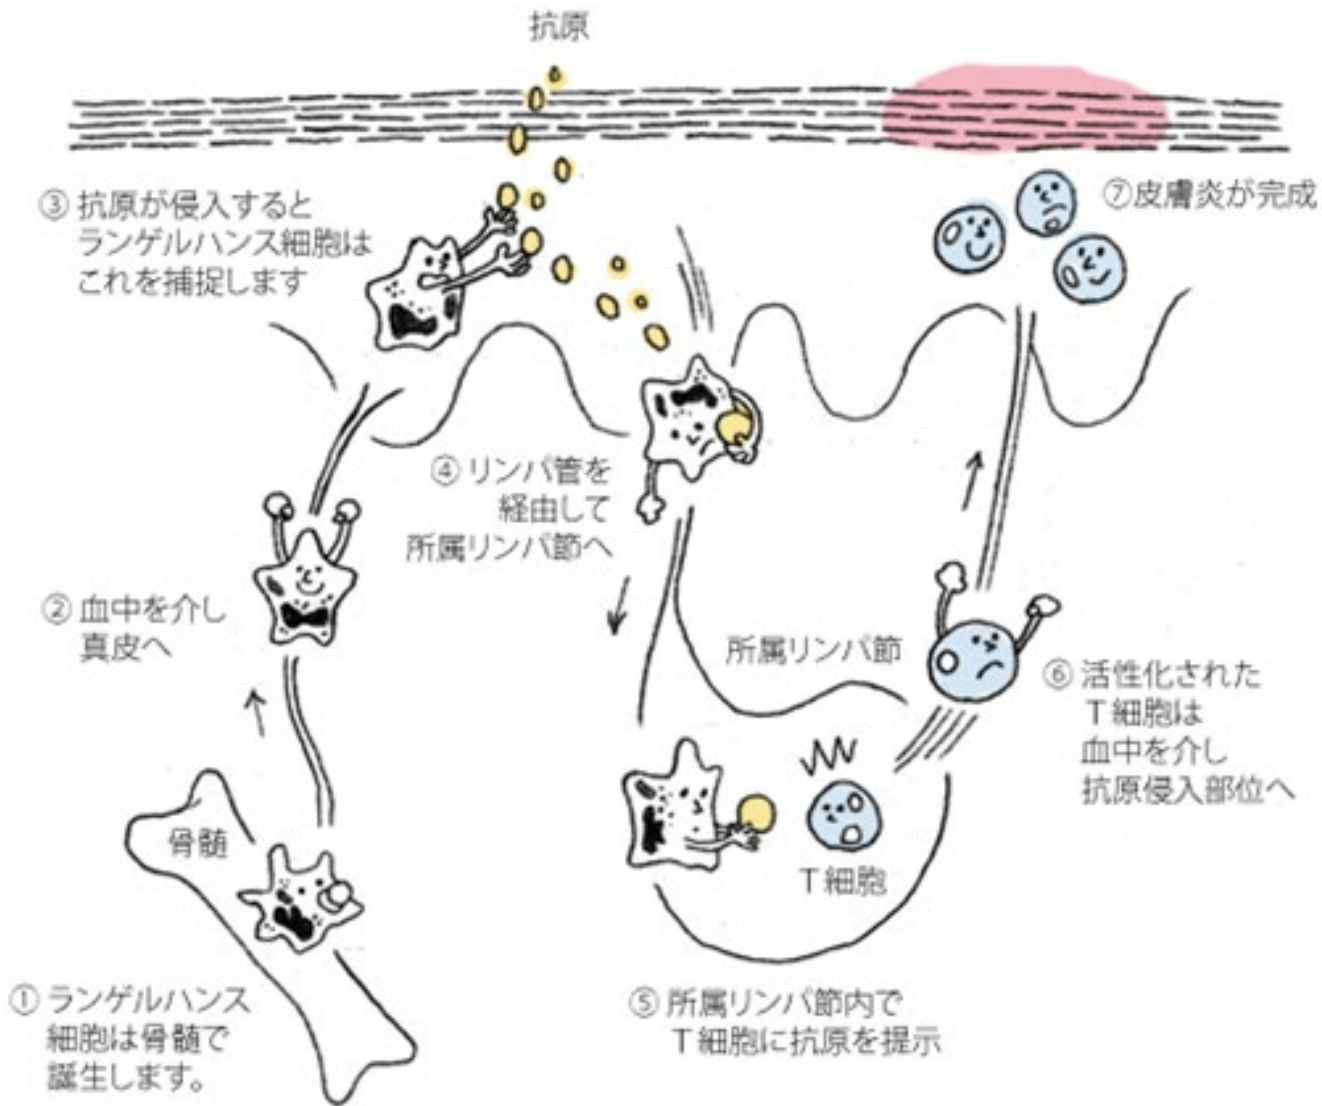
抗原

③ 抗原が侵入するとランゲルハンス細胞はこれを捕捉します

⑦皮膚炎が完成

④ リンパ管を経由して所属リンパ節へ

② 血中を介し真皮へ

所属リンパ節

⑥ 活性化されたT細胞は血中を介し抗原侵入部位へ

骨髄

T細胞

① ランゲルハンス細胞は骨髄で誕生します。

⑤ 所属リンパ節内でT細胞に抗原を提示